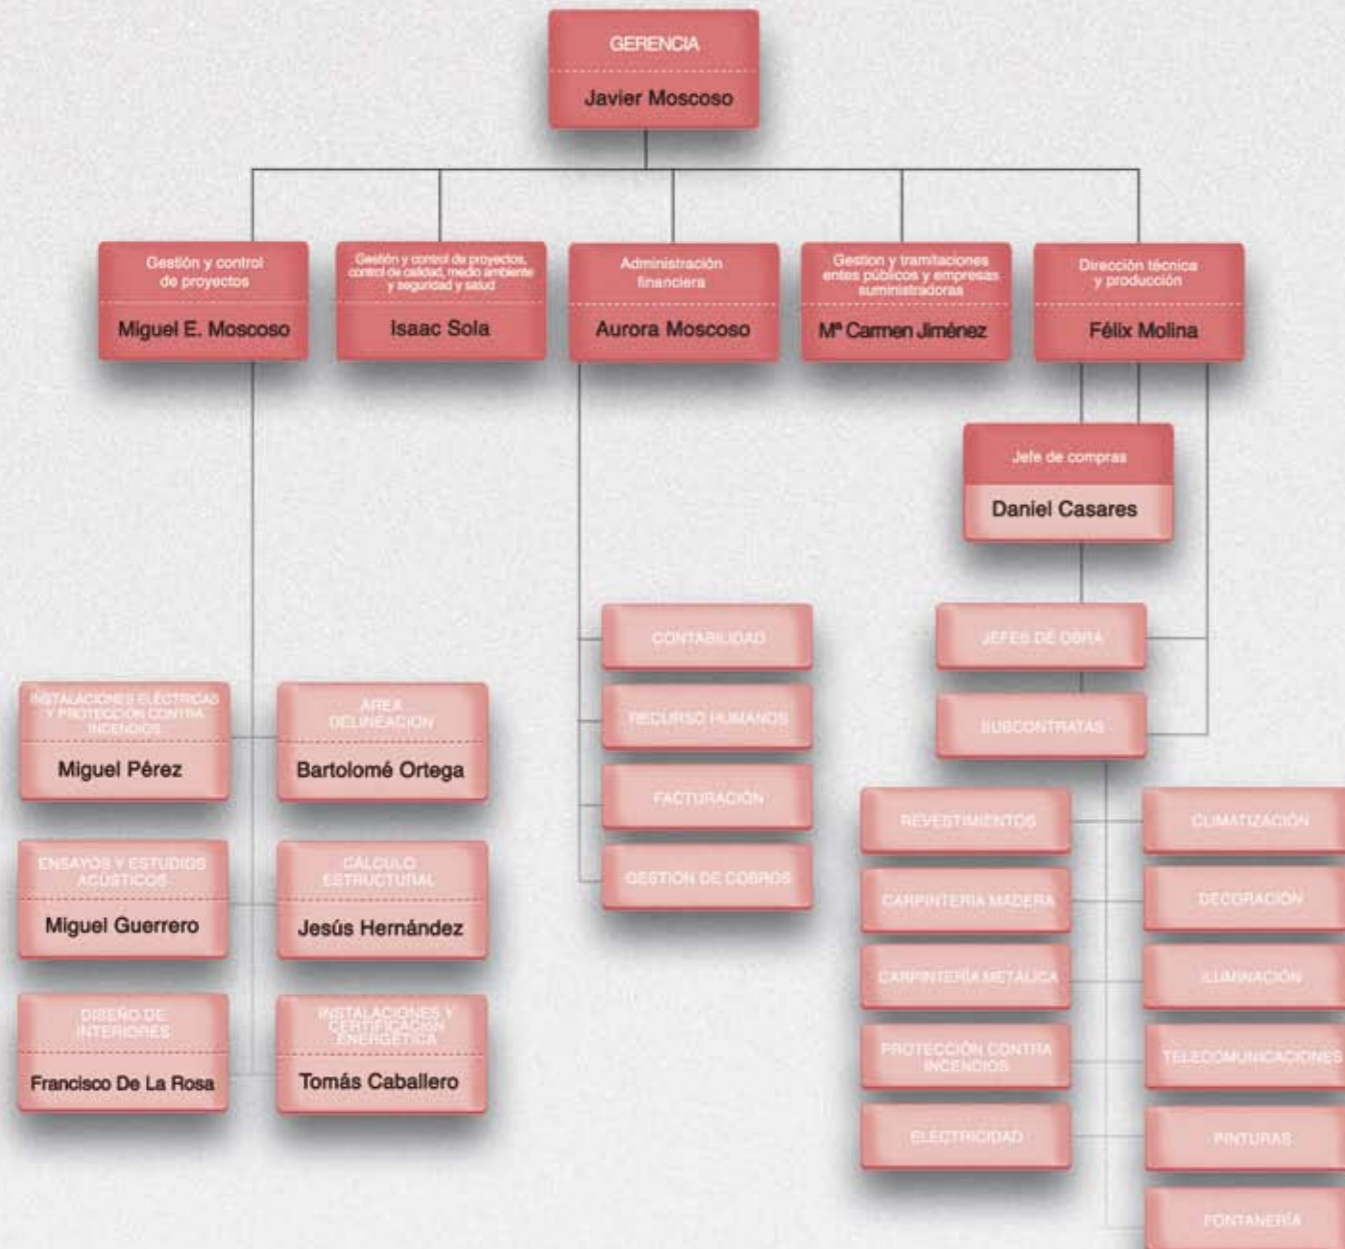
GERENCIA
Javier Moscoso

Gestión y control de proyectos
Miguel E. Moscoso

Gestión y control de proyectos, control de calidad, medio ambiente y seguridad y salud
Isaac Sola

Administración financiera
Aurora Moscoso

Gestion y tramitaciones entes públicos y empresas suministradoras
Mª Carmen Jiménez

Dirección técnica y producción
Félix Molina

Jefe de compras
Daniel Casares

CONTABILIDAD
RECURSO HUMANOS
FACTURACIÓN
GESTIÓN DE COBROS

JEFES DE OBRA
SUBCONTRATAS

INSTALACIONES ELÉCTRICAS Y PROTECCIÓN CONTRA INCENDIOS
Miguel Pérez

ÁREA DELINEACIÓN
Bartolomé Ortega

ENSAYOS Y ESTUDIOS ACÚSTICOS
Miguel Guerrero

CÁLCULO ESTRUCTURAL
Jesús Hernández

DISEÑO DE INTERIORES
Francisco De La Rosa

INSTALACIONES Y CERTIFICACIÓN ENERGÉTICA
Tomás Caballero

REVESTIMIENTOS
CARPINTERIA MADERA
CARPINTERIA METÁLICA
PROTECCIÓN CONTRA INCENDIOS
ELECTRICIDAD

CLIMATIZACIÓN
DECORACIÓN
ILUMINACIÓN
TELECOMUNICACIONES
PINTURAS
FONTANERÍA